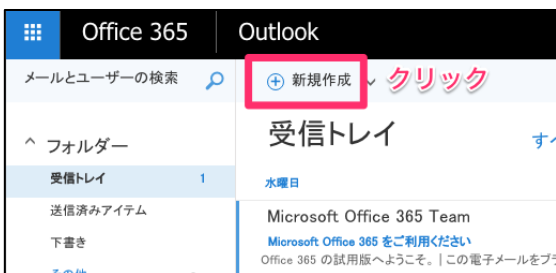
Office 365 Outlook

メールとユーザーの検索

新規作成 クリック

^ フォルダー

受信トレイ 1

送信済みアイテム

下書き

受信トレイ

す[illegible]

水曜日

Microsoft Office 365 Team

Microsoft Office 365 をご利用ください

Office 365 の試用版へようこそ。| この電子メールをブ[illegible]